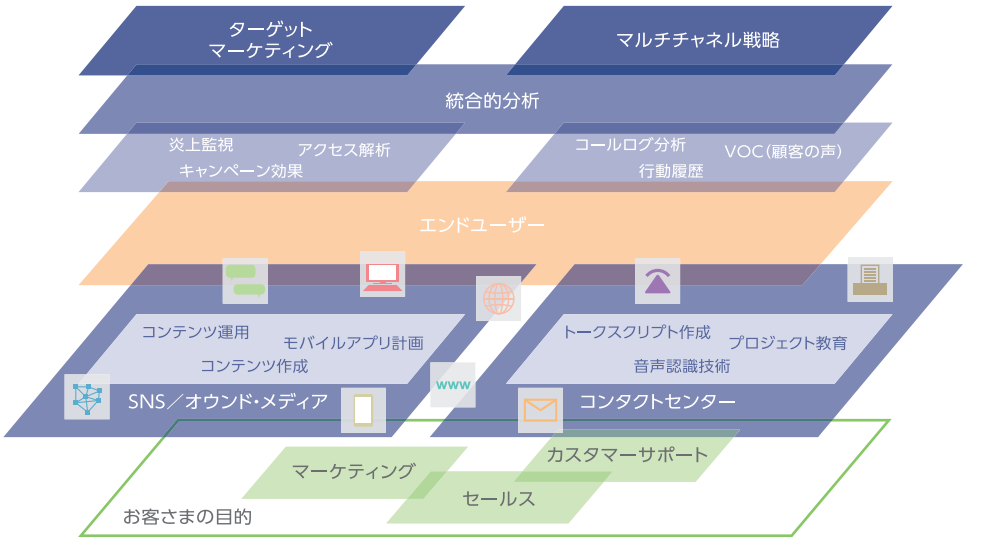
ターゲット
マーケティング

マルチチャネル戦略

統合的分析

炎上監視
アクセス解析
キャンペーン効果

コールログ分析
VOC（顧客の声）
行動履歴

エンドユーザー

コンテンツ運用
モバイルアプリ計画
コンテンツ作成

www

SNS／オウンド・メディア

トークスクリプト作成
プロジェクト教育
音声認識技術

コンタクトセンター

マーケティング
カスタマーサポート
セールス

お客さまの目的